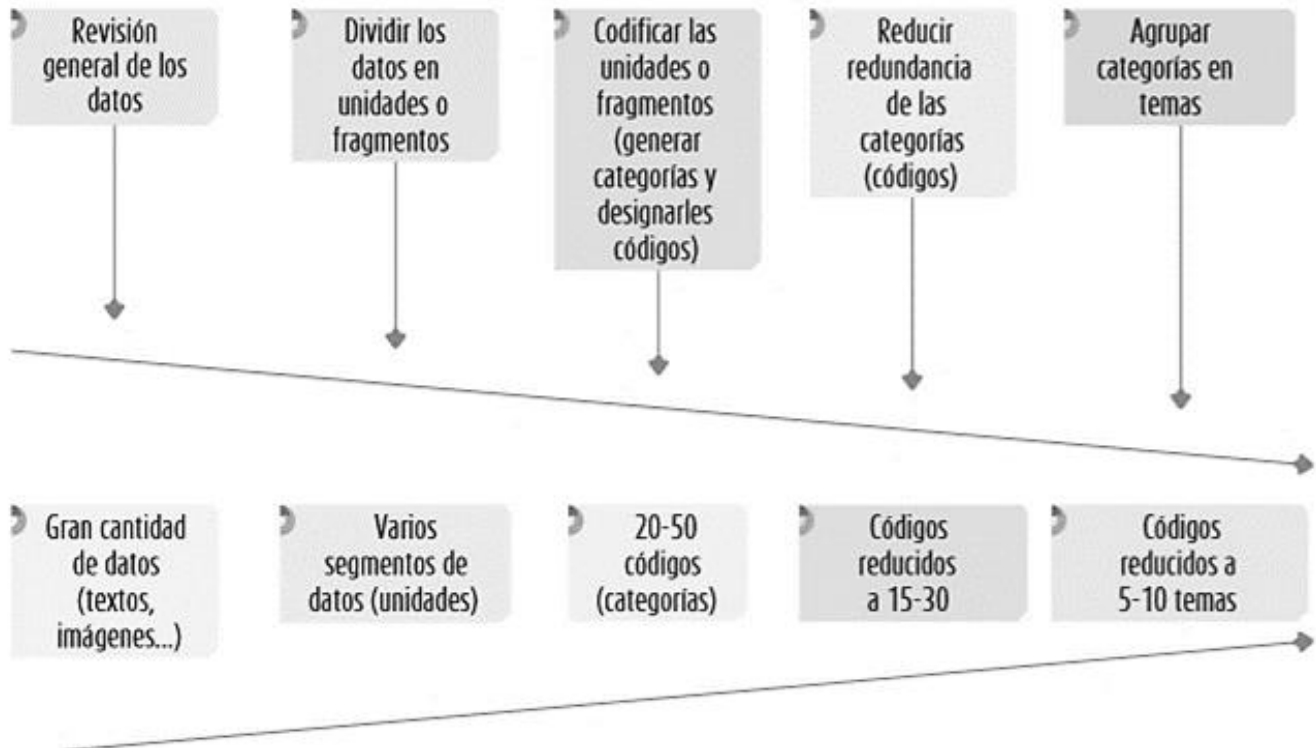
Revisión general de los datos

Dividir los datos en unidades o fragmentos

Codificar las unidades o fragmentos (generar categorías y designarles códigos)

Reducir redundancia de las categorías (códigos)

Agrupar categorías en temas

Gran cantidad de datos (textos, imágenes...)

Varios segmentos de datos (unidades)

20-50 códigos (categorías)

Códigos reducidos a 15-30

Códigos reducidos a 5-10 temas